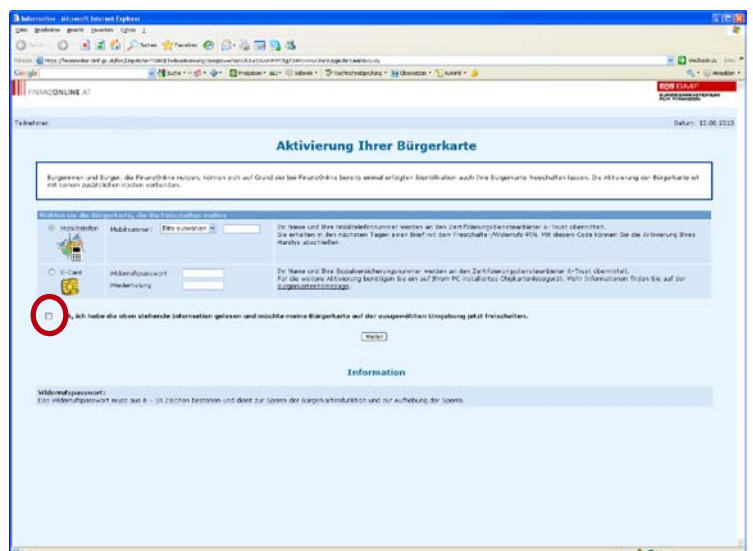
FinanzOnline - Microsoft Internet Explorer

Datei Bearbeiten Ansicht Favoriten Extras ?

Zurück Suchen Favoriten

Adresse https://finanzonline.bmf.gv.at/fon/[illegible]

Google

FINANZONLINE.AT

BMF

Teilnehmer:

Datum: 12.08.2010

Aktivierung Ihrer Bürgerkarte

Bürgerinnen und Bürger, die FinanzOnline nutzen, können sich auf Grund der bei FinanzOnline bereits einmal erfolgten Identifikation Ihre Bürgerkarte freischalten lassen. Die Aktivierung der Bürgerkarte ist mit keinen zusätzlichen Kosten verbunden.

Wählen sie die Bürgerkarte, die Sie freischalten wollen

| | | |
|---|---|---|
| Mobiltelefon | Mobilnummer: Bitte auswählen | Ihr Name und Ihre Mobiltelefonnummer werden an den Zertifizierungsdiensteanbieter A-Trust übermittelt. Sie erhalten in den nächsten Tagen einen Brief mit dem Freischalte-/Widerrufs-PIN. Mit diesem Code können Sie die Aktivierung Ihres Handys abschließen. |
| E-Card | Widerrufspasswort Wiederholung | Ihr Name und Ihre Sozialversicherungsnummer werden an den Zertifizierungsdiensteanbieter A-Trust übermittelt. Für die weitere Aktivierung benötigen Sie ein auf Ihrem PC installiertes Chipkartenlesegerät. Mehr Informationen finden Sie auf der Bürgerkartenhomepage. |

Ja, ich habe die oben stehende Information gelesen und möchte meine Bürgerkarte auf der ausgewählten Umgebung jetzt freischalten.

Weiter

Information

Widerrufspasswort:
Ein Widerrufspasswort muss aus 6 - 10 Zeichen bestehen und dient zur Sperre der Bürgerkartenfunktion und zur Aufhebung der Sperre.